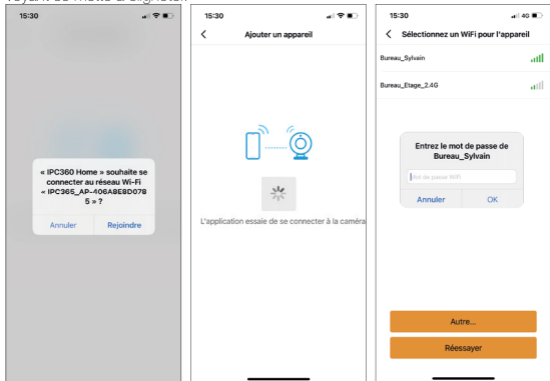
voyant se mette à clignoter.

15:30

« IPC360 Home » souhaite se connecter au réseau Wi-Fi « IPC365_AP-406A8E8D0785 » ?

Annuler Rejoindre

15:30

Ajouter un appareil

L'application essaie de se connecter à la caméra

15:30 4G

Sélectionnez un WiFi pour l'appareil

Bureau_Sylvain

Bureau_Etage_2.4G

Entrez le mot de passe de Bureau_Sylvain

Mot de passe WiFi

Annuler OK

Autre...

Réessayer